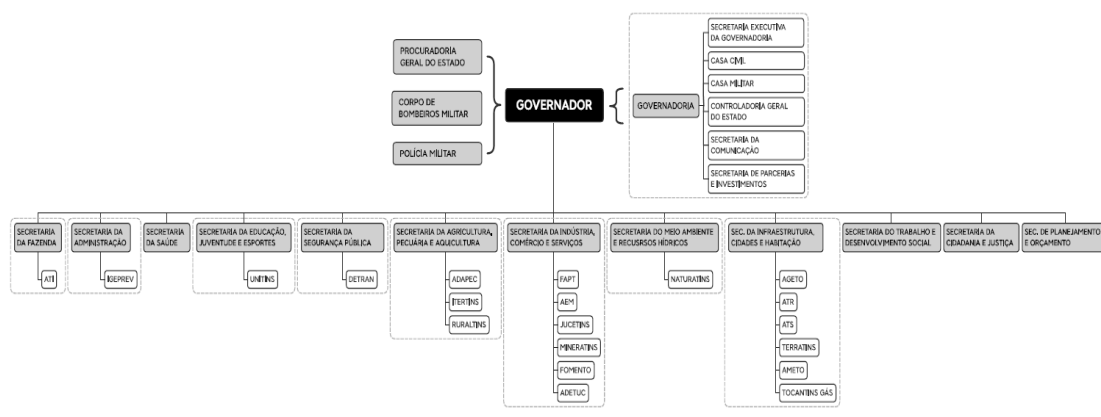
PROCURADORIA GERAL DO ESTADO

CORPO DE BOMBEIROS MILITAR

POLÍCIA MILITAR

GOVERNADOR

GOVERNADORIA

SECRETARIA EXECUTIVA DA GOVERNADORIA

CASA CIVIL

CASA MILITAR

CONTROLADORIA GERAL DO ESTADO

SECRETARIA DA COMUNICAÇÃO

SECRETARIA DE PARCERIAS E INVESTIMENTOS

SECRETARIA DA FAZENDA

ATI

SECRETARIA DA ADMINISTRAÇÃO

IGEPREV

SECRETARIA DA SAÚDE

SECRETARIA DA EDUCAÇÃO, JUVENTUDE E ESPORTES

UNITINS

SECRETARIA DA SEGURANÇA PÚBLICA

DETRAN

SECRETARIA DA AGRICULTURA, PECUÁRIA E AQUICULTURA

ADAPEC

ITERTINS

RURALTINS

SECRETARIA DA INDÚSTRIA, COMÉRCIO E SERVIÇOS

FAPT

AEM

JUCETINS

MINERATINS

FOMENTO

ADETUC

SECRETARIA DO MEIO AMBIENTE E RECURSOS HÍDRICOS

NATURATINS

SEC. DA INFRAESTRUTURA, CIDADES E HABITAÇÃO

AGETO

ATR

ATS

TERRATINS

AMETO

TOCANTINS GÁS

SECRETARIA DO TRABALHO E DESENVOLVIMENTO SOCIAL

SECRETARIA DA CIDADANIA E JUSTIÇA

SEC. DE PLANEJAMENTO E ORÇAMENTO